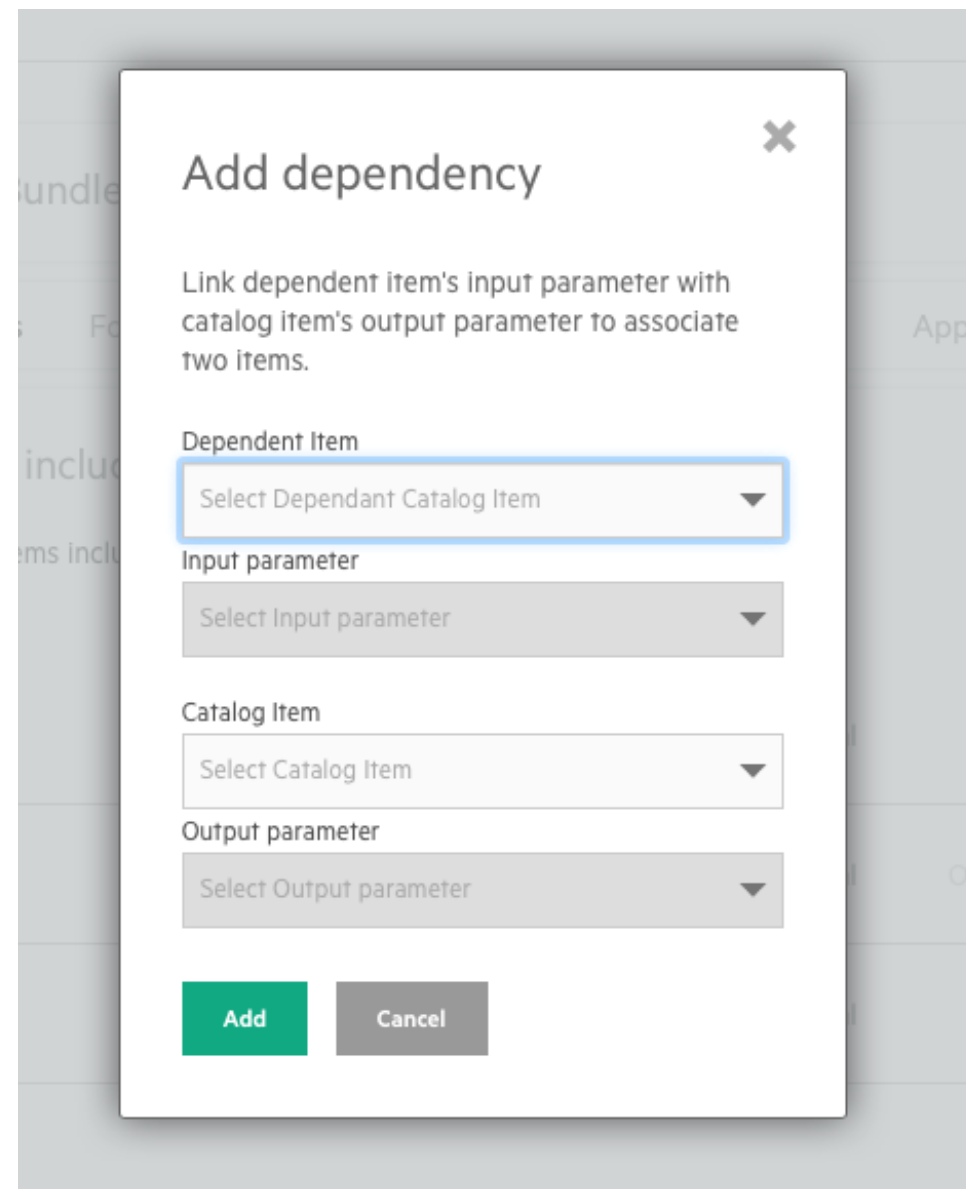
Add dependency

Link dependent item's input parameter with catalog item's output parameter to associate two items.

Dependent Item
Select Dependant Catalog Item

Input parameter
Select Input parameter

Catalog Item
Select Catalog Item

Output parameter
Select Output parameter

Add
Cancel